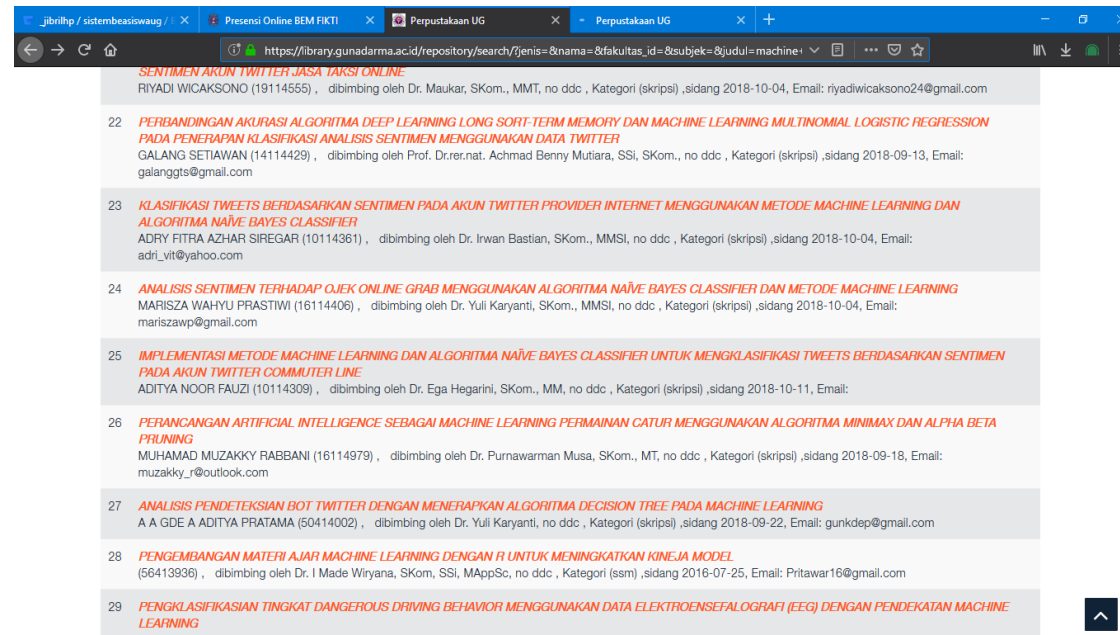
_jibrilhp / sistembeasiswaug / | × Presensi Online BEM FIKTI × Perpustakaan UG × Perpustakaan UG × +

https://library.gunadarma.ac.id/repository/search/?jenis=&nama=&fakultas_id=&subjek=&judul=machine+

SENTIMEN AKUN TWITTER JASA TAKSI ONLINE
RIYADI WICAKSONO (19114555) , dibimbing oleh Dr. Maukar, SKom., MMT, no ddc , Kategori (skripsi) ,sidang 2018-10-04, Email: riyadiwicaksono24@gmail.com

22 PERBANDINGAN AKURASI ALGORITMA DEEP LEARNING LONG SORT-TERM MEMORY DAN MACHINE LEARNING MULTINOMIAL LOGISTIC REGRESSION PADA PENERAPAN KLASIFIKASI ANALISIS SENTIMEN MENGGUNAKAN DATA TWITTER
GALANG SETIAWAN (14114429) , dibimbing oleh Prof. Dr.rer.nat. Achmad Benny Mutiara, SSi, SKom., no ddc , Kategori (skripsi) ,sidang 2018-09-13, Email: galanggts@gmail.com

23 KLASIFIKASI TWEETS BERDASARKAN SENTIMEN PADA AKUN TWITTER PROVIDER INTERNET MENGGUNAKAN METODE MACHINE LEARNING DAN ALGORITMA NAÏVE BAYES CLASSIFIER
ADRY FITRA AZHAR SIREGAR (10114361) , dibimbing oleh Dr. Irwan Bastian, SKom., MMSI, no ddc , Kategori (skripsi) ,sidang 2018-10-04, Email: adri_vit@yahoo.com

24 ANALISIS SENTIMEN TERHADAP OJEK ONLINE GRAB MENGGUNAKAN ALGORITMA NAÏVE BAYES CLASSIFIER DAN METODE MACHINE LEARNING
MARISZA WAHYU PRASTIWI (16114406) , dibimbing oleh Dr. Yuli Karyanti, SKom., MMSI, no ddc , Kategori (skripsi) ,sidang 2018-10-04, Email: mariszawp@gmail.com

25 IMPLEMENTASI METODE MACHINE LEARNING DAN ALGORITMA NAÏVE BAYES CLASSIFIER UNTUK MENGKLASIFIKASI TWEETS BERDASARKAN SENTIMEN PADA AKUN TWITTER COMMUTER LINE
ADITYA NOOR FAUZI (10114309) , dibimbing oleh Dr. Ega Hegarini, SKom., MM, no ddc , Kategori (skripsi) ,sidang 2018-10-11, Email:

26 PERANCANGAN ARTIFICIAL INTELLIGENCE SEBAGAI MACHINE LEARNING PERMAINAN CATUR MENGGUNAKAN ALGORITMA MINIMAX DAN ALPHA BETA PRUNING
MUHAMAD MUZAKKY RABBANI (16114979) , dibimbing oleh Dr. Purnawarman Musa, SKom., MT, no ddc , Kategori (skripsi) ,sidang 2018-09-18, Email: muzakky_r@outlook.com

27 ANALISIS PENDETEKSIAN BOT TWITTER DENGAN MENERAPKAN ALGORITMA DECISION TREE PADA MACHINE LEARNING
A A GDE A ADITYA PRATAMA (50414002) , dibimbing oleh Dr. Yuli Karyanti, no ddc , Kategori (skripsi) ,sidang 2018-09-22, Email: gunkdep@gmail.com

28 PENGEMBANGAN MATERI AJAR MACHINE LEARNING DENGAN R UNTUK MENINGKATKAN KINEJA MODEL
(56413936) , dibimbing oleh Dr. I Made Wiryana, SKom, SSi, MAppSc, no ddc , Kategori (ssm) ,sidang 2016-07-25, Email: Pritawar16@gmail.com

29 PENGKLASIFIKASIAN TINGKAT DANGEROUS DRIVING BEHAVIOR MENGGUNAKAN DATA ELEKTROENSEFALOGRAFI (EEG) DENGAN PENDEKATAN MACHINE LEARNING